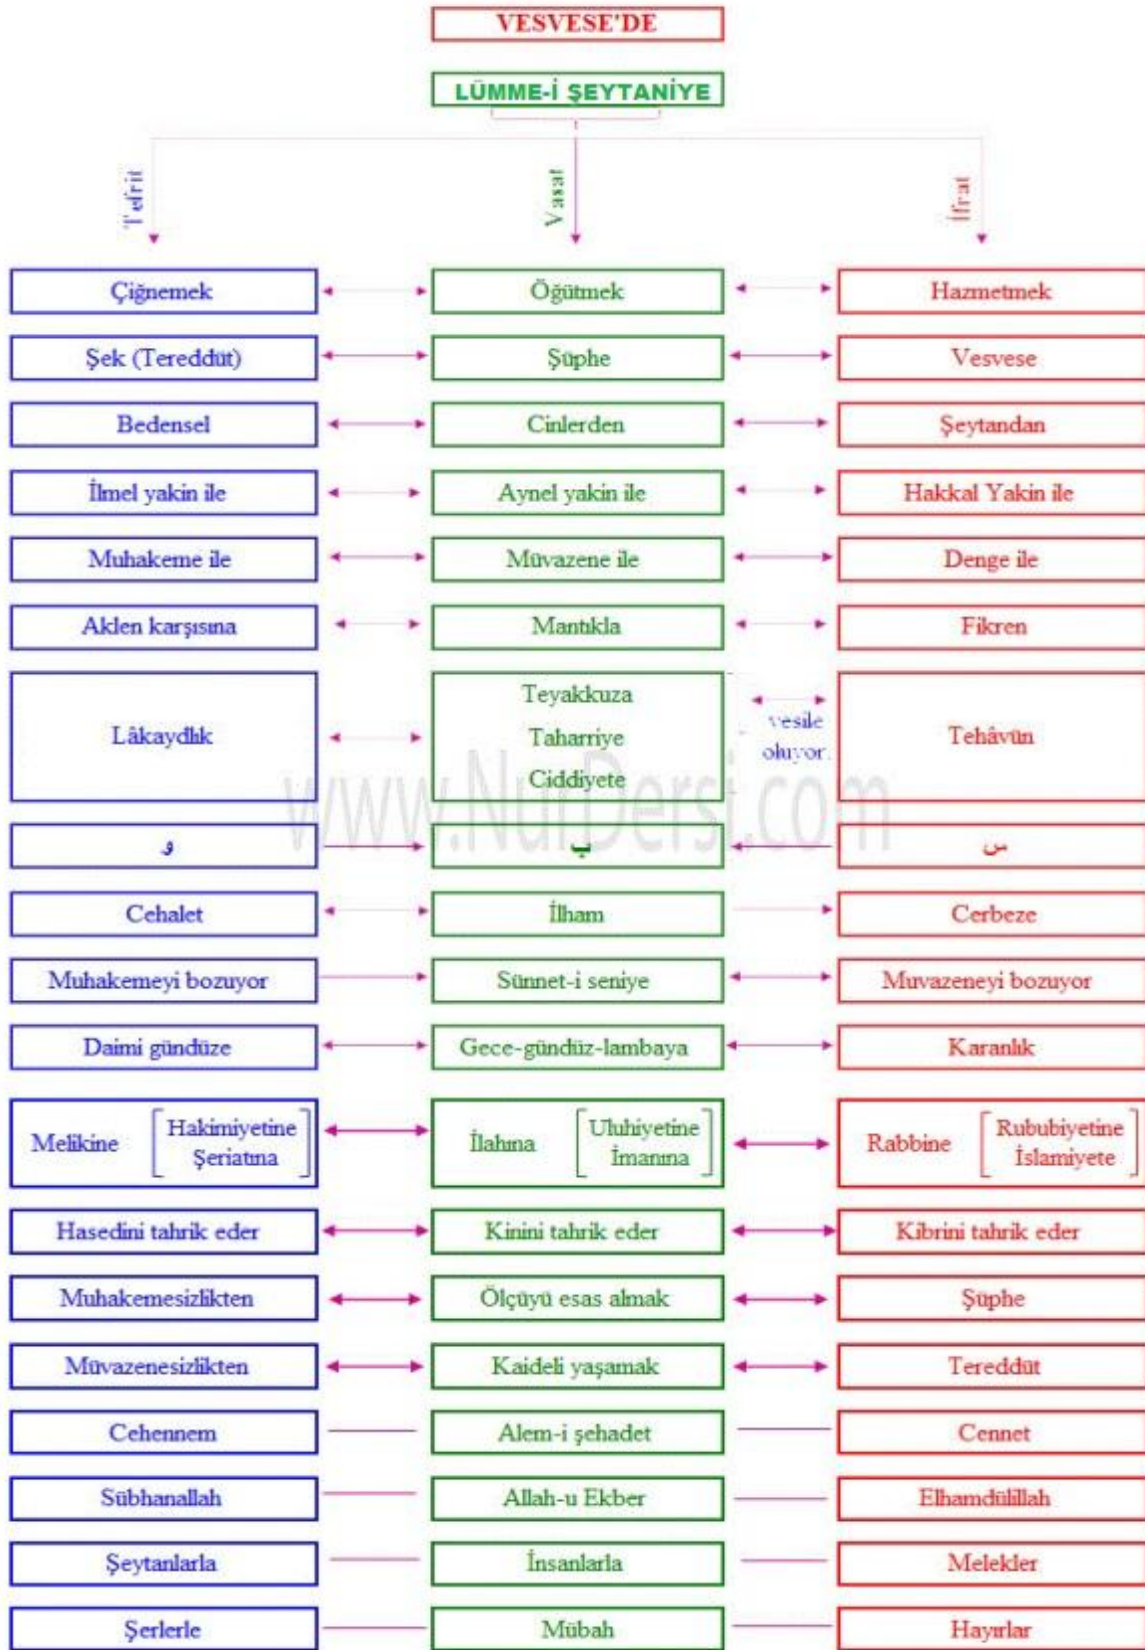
VESVESE'DE

LÜMME-İ ŞEYTANİYE

| Tefrit | Vasat | İfrat |
|---|---|---|
| Çiğnemek | Öğütmek | Hazmetmek |
| Şek (Tereddüt) | Şüphe | Vesvese |
| Bedensel | Cinlerden | Şeytandan |
| İlmel yakin ile | Aynel yakin ile | Hakkal Yakin ile |
| Muhakeme ile | Müvazene ile | Denge ile |
| Aklen karşısına | Mantıkla | Fikren |
| Lâkaydlık | Teyakkuza Taharriye Ciddiyete | vesile oluyor Tehâvün |
| و | ب | س |
| Cehalet | İlham | Cerbeze |
| Muhakemeyi bozuyor | Sünnet-i seniye | Muvazeneyi bozuyor |
| Daimi gündüze | Gece-gündüz-lambaya | Karanlık |
| Melikine [Hakimiyetine Şeriatına] | İlahına [Uluhiyetine İmanına] | Rabbine [Rububiyetine İslamiyete] |
| Hasedini tahrik eder | Kinini tahrik eder | Kibrini tahrik eder |
| Muhakemesizlikten | Ölçüyü esas almak | Şüphe |
| Müvazenesizlikten | Kaideli yaşamak | Tereddüt |
| Cehennem | Alem-i şehadet | Cennet |
| Sübhanallah | Allah-u Ekber | Elhamdülillah |
| Şeytanlarla | İnsanlarla | Melekler |
| Şerlerle | Mübah | Hayırlar |

www.NurDersi.com